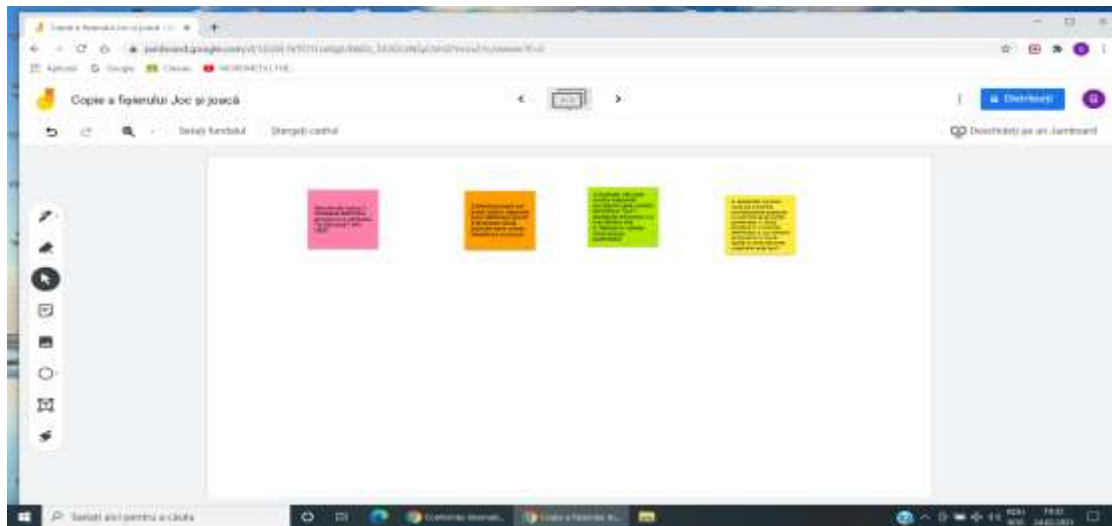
Copie a fișierului Joc și joacă
jamboard.google.com/d/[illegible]
Aplicații Google Classes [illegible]

Copie a fișierului Joc și joacă
Distribuiți
Setați fundalul Ștergeți cadrul
Deschideți pe un Jamboard

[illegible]

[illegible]

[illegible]

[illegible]

Tastați aici pentru a căuta
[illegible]
Copie a fișierului Jo...